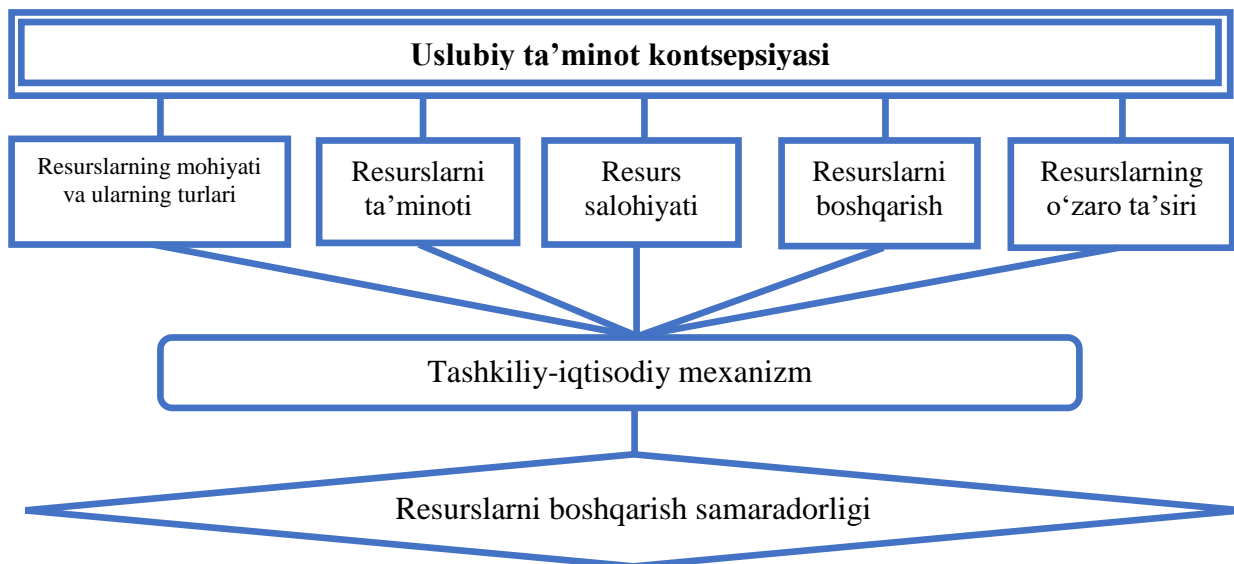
Uslubiy ta’minot kontsepsiyasi

Resurslarning mohiyati va ularning turlari

Resurslarni ta’minoti

Resurs salohiyati

Resurslarni boshqarish

Resurslarning o‘zaro ta’siri

Tashkiliy-iqtisodiy mexanizm

Resurslarni boshqarish samaradorligi